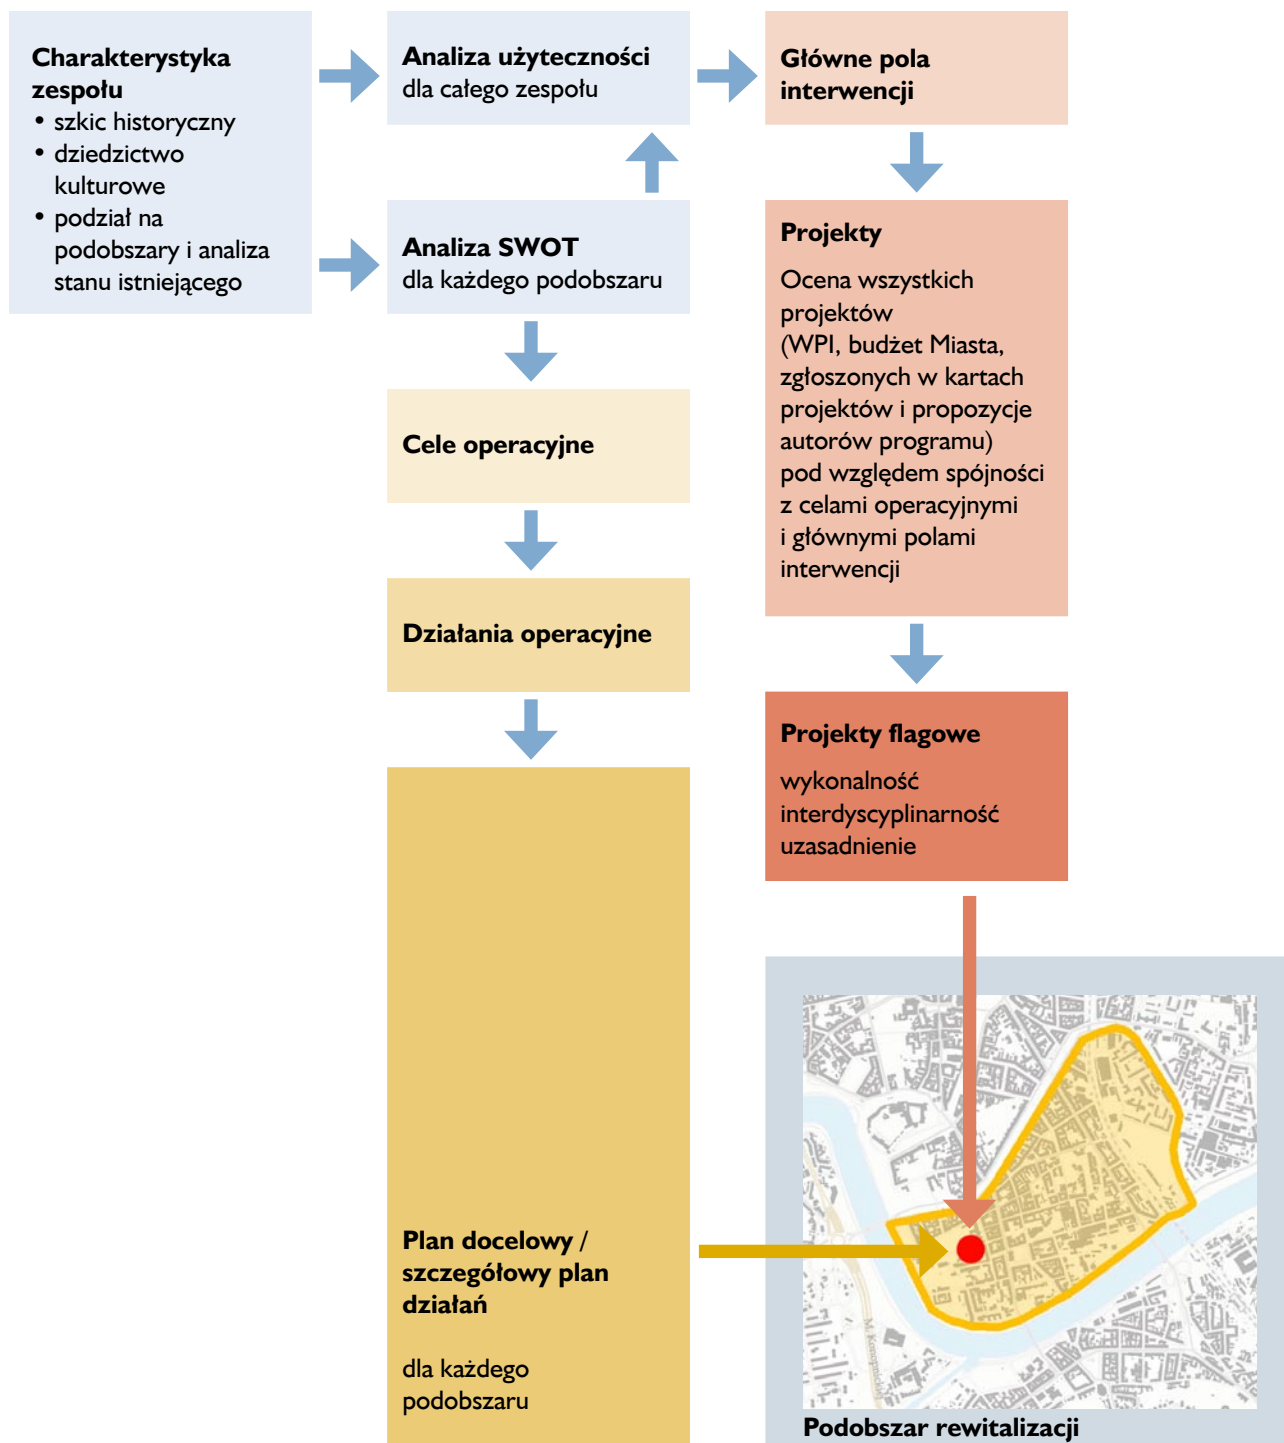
Charakterystyka zespołu
• szkic historyczny
• dziedzictwo kulturowe
• podział na podobszary i analiza stanu istniejącego

Analiza użyteczności
dla całego zespołu

Główne pola interwencji

Analiza SWOT
dla każdego podobszaru

Projekty

Ocena wszystkich projektów (WPI, budżet Miasta, zgłoszonych w kartach projektów i propozycje autorów programu) pod względem spójności z celami operacyjnymi i głównymi polami interwencji

Cele operacyjne

Działania operacyjne

Projekty flagowe

wykonalność
interdyscyplinarność
uzasadnienie

Plan docelowy / szczegółowy plan działań

dla każdego podobszaru

Podobszar rewitalizacji